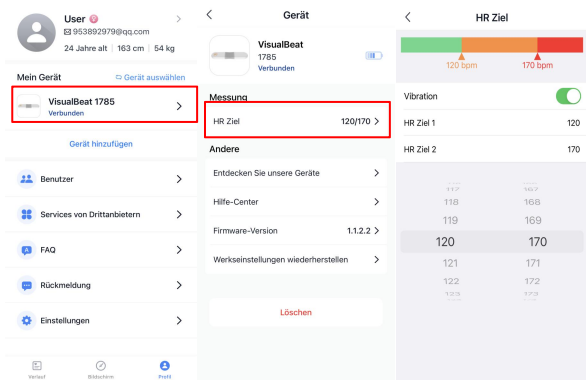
User
953892979@qq.com
24 Jahre alt | 163 cm | 54 kg

Mein Gerät
Gerät auswählen

VisualBeat 1785
Verbunden

Gerät hinzufügen

Benutzer

Services von Drittanbietern

FAQ

Rückmeldung

Einstellungen

Verlauf
Bildschirm
Profil

Gerät

VisualBeat
1785
Verbunden

Messung
HR Ziel
120/170

Andere
Entdecken Sie unsere Geräte
Hilfe-Center
Firmware-Version
1.1.2.2
Werkseinstellungen wiederherstellen

Löschen

HR Ziel

120 bpm
170 bpm

Vibration

HR Ziel 1
120

HR Ziel 2
170

| 117 | 167 |
|---|---|
| 118 | 168 |
| 119 | 169 |
| 120 | 170 |
| 121 | 171 |
| 122 | 172 |
| 123 | 173 |